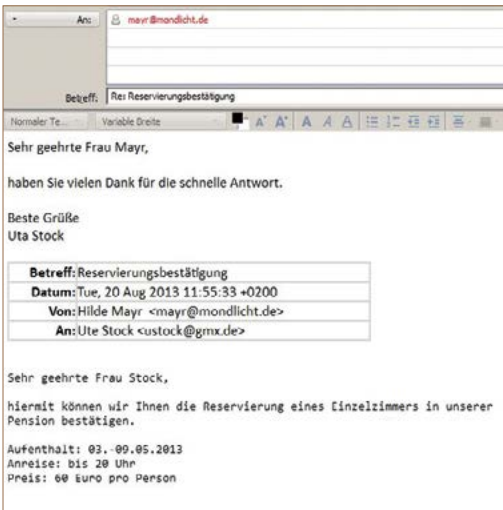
An: mayr@mondlicht.de

Betreff: Re: Reservierungsbestätigung

Normaler Te... Variable Breite

Sehr geehrte Frau Mayr,

haben Sie vielen Dank für die schnelle Antwort.

Beste Grüße
Uta Stock

| | |
|---|---|
| Betreff: | Reservierungsbestätigung |
| Datum: | Tue, 20 Aug 2013 11:55:33 +0200 |
| Von: | Hilde Mayr <mayr@mondlicht.de> |
| An: | Ute Stock <ustock@gmx.de> |

Sehr geehrte Frau Stock,

hiermit können wir Ihnen die Reservierung eines Einzelzimmers in unserer Pension bestätigen.

Aufenthalt: 03.-09.05.2013
Anreise: bis 20 Uhr
Preis: 60 Euro pro Person